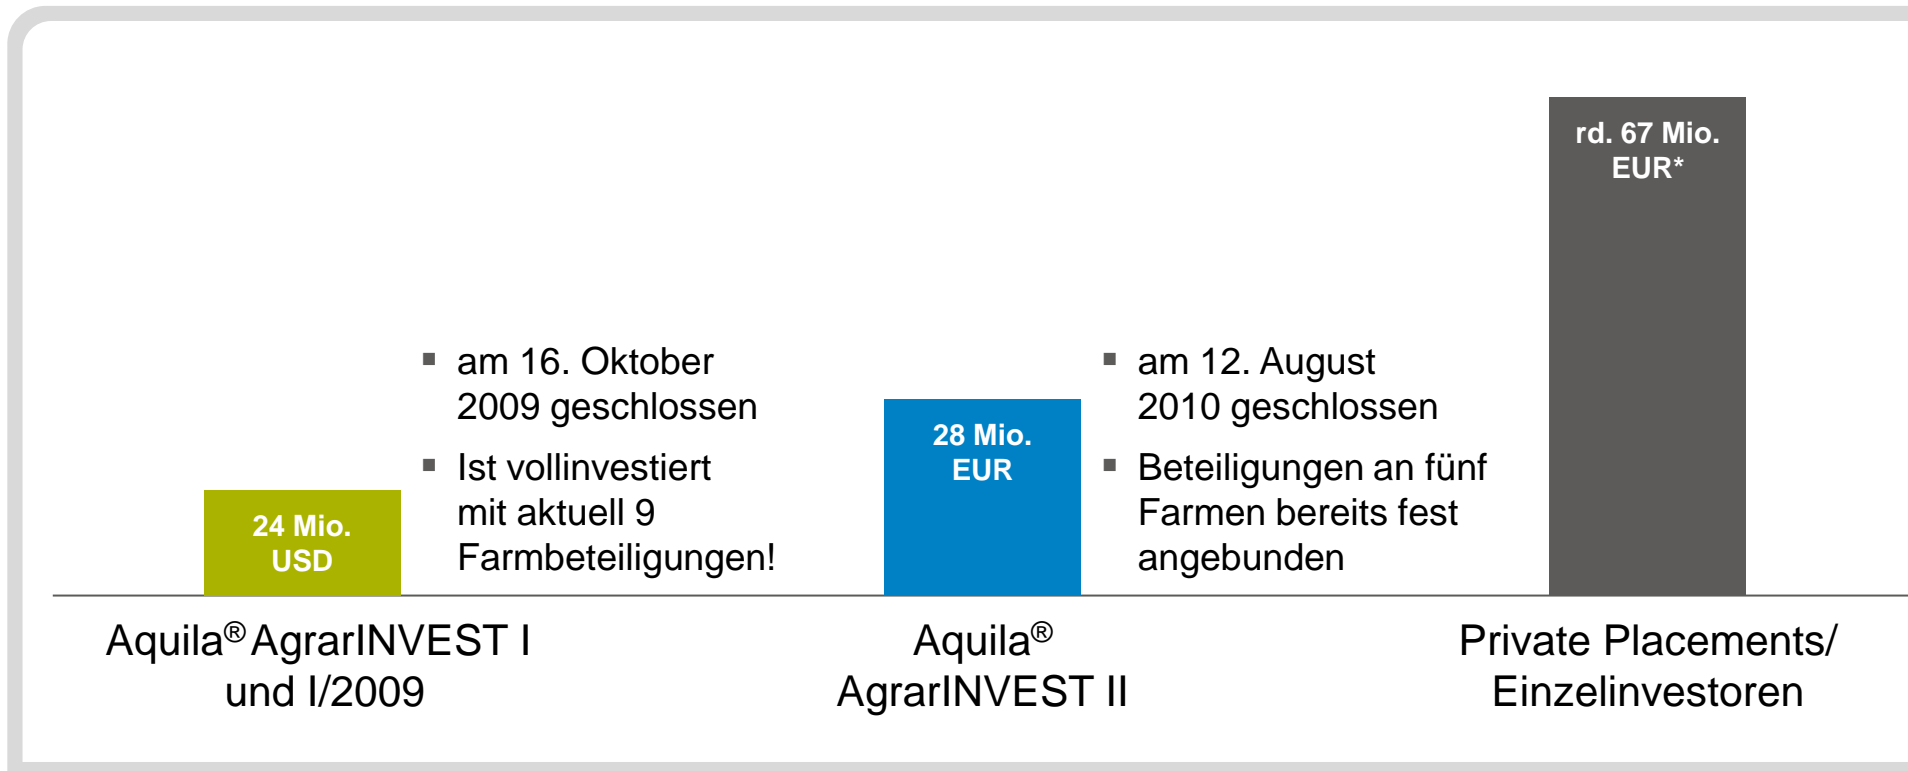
24 Mio. USD

▪ am 16. Oktober 2009 geschlossen

▪ Ist vollinvestiert mit aktuell 9 Farmbeteiligungen!

28 Mio. EUR

▪ am 12. August 2010 geschlossen

▪ Beteiligungen an fünf Farmen bereits fest angebunden

rd. 67 Mio. EUR*

Aquila® AgrarINVEST I und I/2009

Aquila® AgrarINVEST II

Private Placements/ Einzelinvestoren